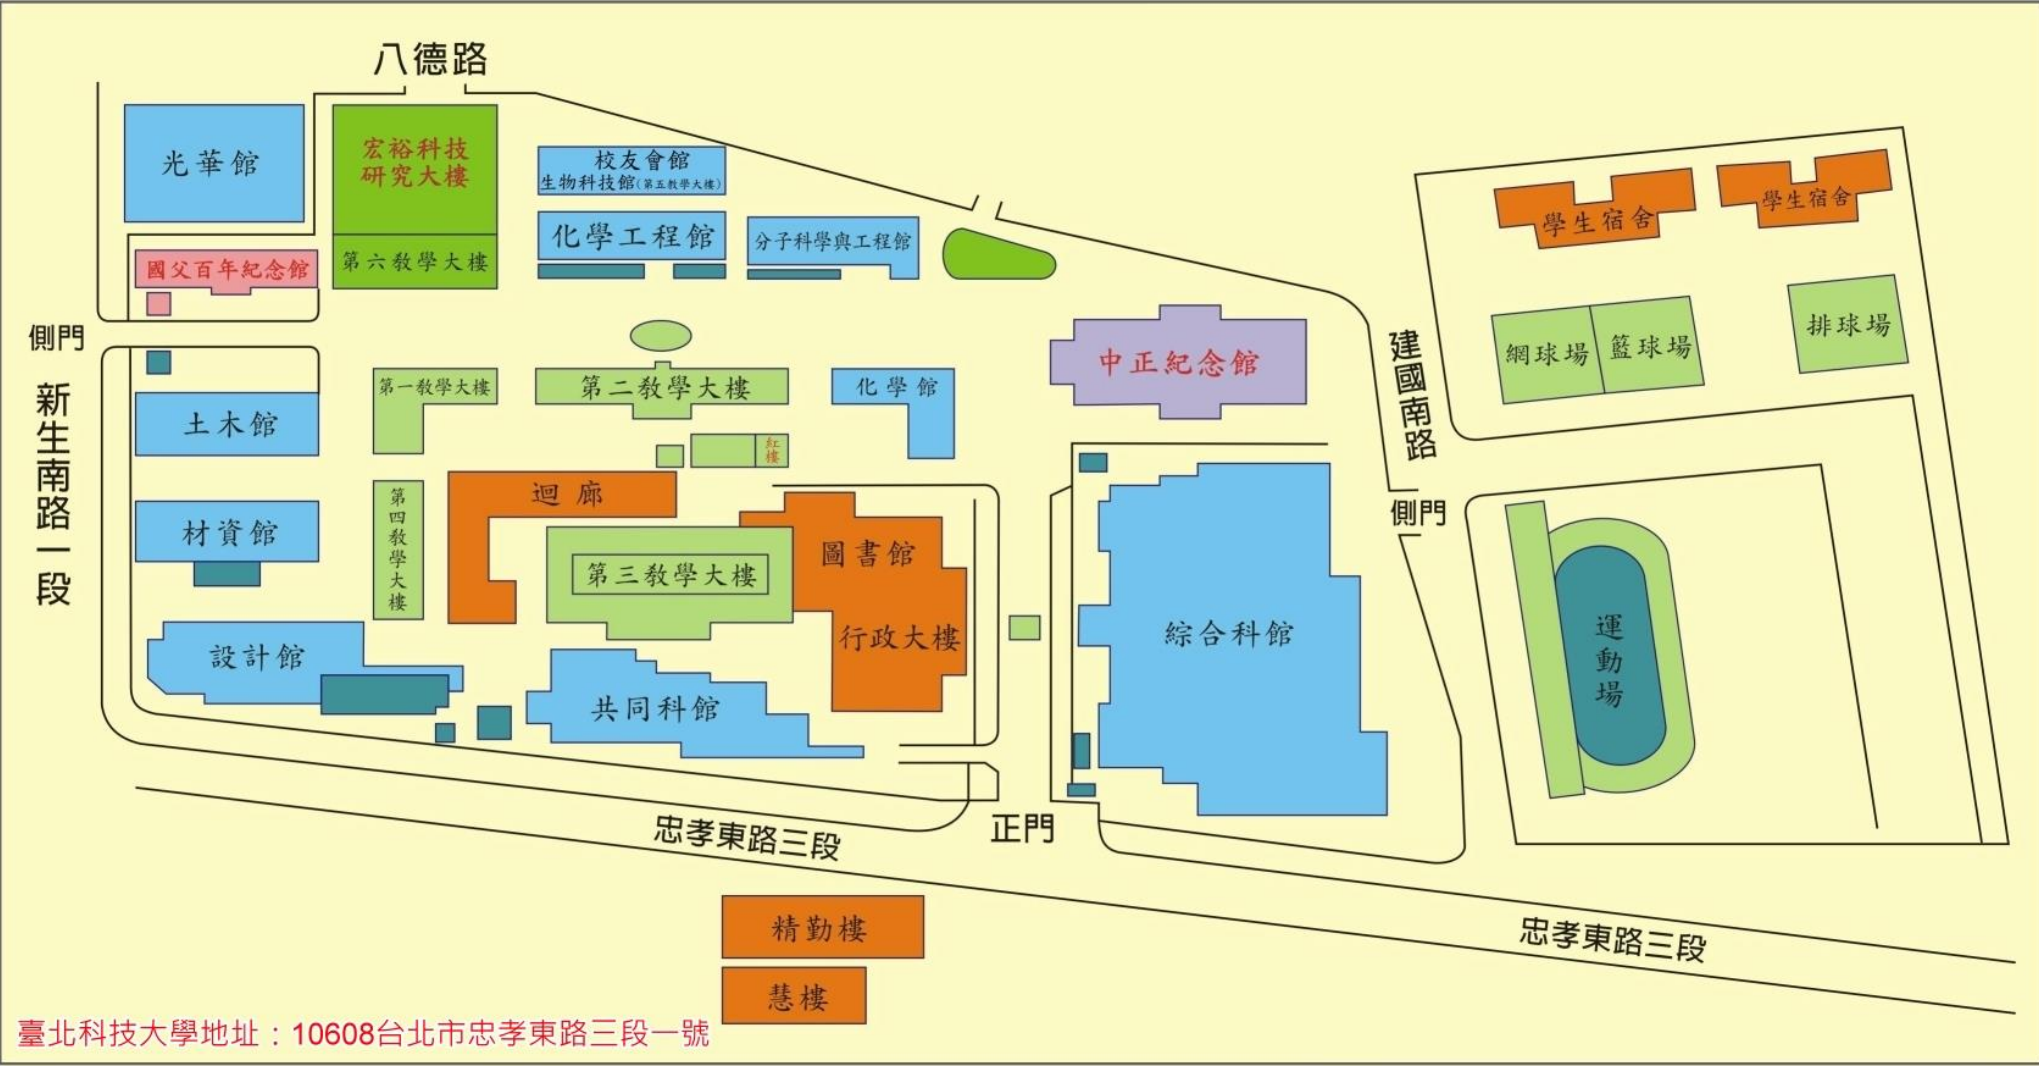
八德路

光華館

宏裕科技研究大樓

第六教學大樓

校友會館
生物科技館(第五教學大樓)

化學工程館

分子科學與工程館

國父百年紀念館

學生宿舍

學生宿舍

側門

新生南路一段

網球場

籃球場

排球場

中正紀念館

建國南路

第一教學大樓

第二教學大樓

化學館

土木館

紅樓

側門

迴廊

第四教學大樓

材資館

圖書館

第三教學大樓

綜合科館

運動場

行政大樓

設計館

共同科館

正門

忠孝東路三段

精勤樓

忠孝東路三段

慧樓

臺北科技大學地址：10608台北市忠孝東路三段一號